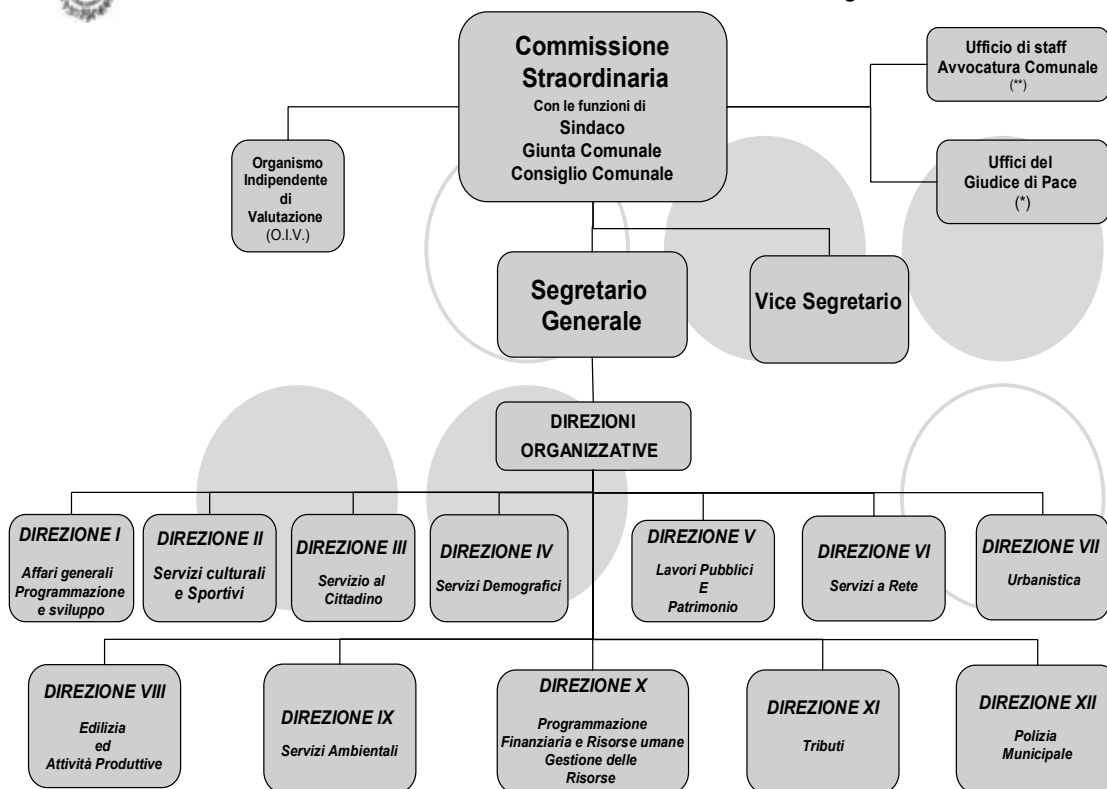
Commissione Straordinaria
Con le funzioni di
Sindaco
Giunta Comunale
Consiglio Comunale

Ufficio di staff
Avvocatura Comunale
(**)

Organismo Indipendente di Valutazione (O.I.V.)

Uffici del Giudice di Pace
(*)

Segretario Generale

Vice Segretario

DIREZIONI ORGANIZZATIVE

DIREZIONE I
Affari generali Programmazione e sviluppo

DIREZIONE II
Servizi culturali e Sportivi

DIREZIONE III
Servizio al Cittadino

DIREZIONE IV
Servizi Demografici

DIREZIONE V
Lavori Pubblici E Patrimonio

DIREZIONE VI
Servizi a Rete

DIREZIONE VII
Urbanistica

DIREZIONE VIII
Edilizia ed Attività Produttive

DIREZIONE IX
Servizi Ambientali

DIREZIONE X
Programmazione Finanziaria e Risorse umane Gestione delle Risorse

DIREZIONE XI
Tributi

DIREZIONE XII
Polizia Municipale